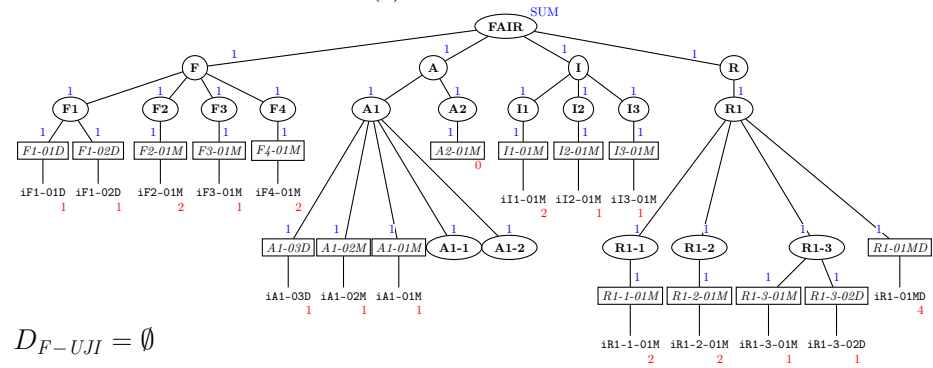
SUM
FAIR
1 1 1 1
F A I R
1 1 1 1 1 1 1 1 1 1
F1 F2 F3 F4 A1 A2 I1 I2 I3 R1
1 1 1 1 1 1 1 1 1 1
F1-01D F1-02D F2-01M F3-01M F4-01M A2-01M I1-01M I2-01M I3-01M
0
iF1-01D iF1-02D iF2-01M iF3-01M iF4-01M iI1-01M iI2-01M iI3-01M
1 1 2 1 2 2 1 1
1 1 1 1 1 1 1 1 1
A1-03D A1-02M A1-01M A1-1 A1-2 R1-1 R1-2 R1-3 R1-01MD
1 1 1 1
iA1-03D iA1-02M iA1-01M R1-1-01M R1-2-01M R1-3-01M R1-3-02D iR1-01MD
1 1 1 4
iR1-1-01M iR1-2-01M iR1-3-01M iR1-3-02D
2 2 1 1

$D_{F-UJI} = \emptyset$